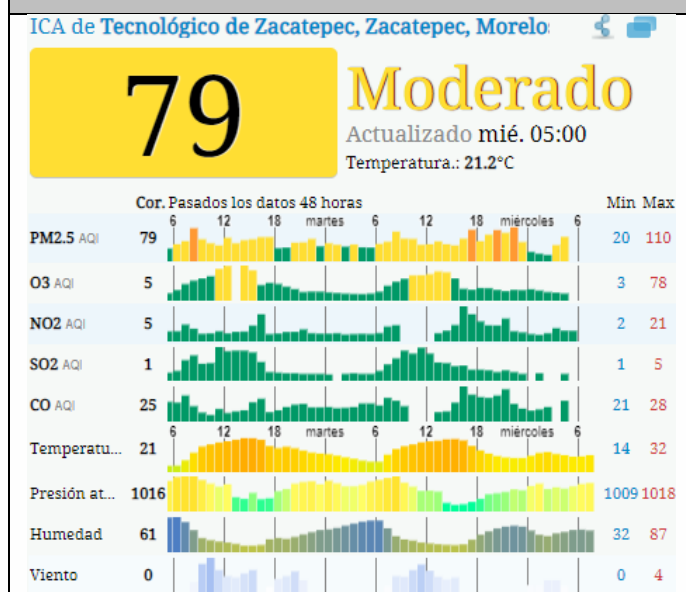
ICA de Tecnológico de Zacatepec, Zacatepec, Morelos

79

Moderado

Actualizado mié. 05:00

Temperatura.: 21.2°C

| | Cor. | Pasados los datos 48 horas | Min | Max |
|---|---|---|---|---|
| | | 6 12 18 martes 6 12 18 miércoles 6 | | |
| PM2.5 AQI | 79 | | 20 | 110 |
| O3 AQI | 5 | | 3 | 78 |
| NO2 AQI | 5 | | 2 | 21 |
| SO2 AQI | 1 | | 1 | 5 |
| CO AQI | 25 | | 21 | 28 |
| | | 6 12 18 martes 6 12 18 miércoles 6 | | |
| Temperatu... | 21 | | 14 | 32 |
| Presión at... | 1016 | | 1009 | 1018 |
| Humedad | 61 | | 32 | 87 |
| Viento | 0 | | 0 | 4 |